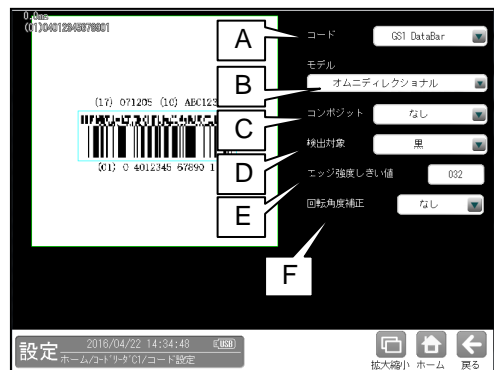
0.0ms
(01)04012345678901

(17) 071205 (10) ABC123

(01) 0 4012345 67890 1

A
B
C
D
E
F

コード
GS1 DataBar
モデル
オムニディレクショナル
コンポジット
なし
検出対象
黒
エッジ強度しきい値
032
回転角度補正
なし

設定
2016/04/22 14:34:48
USB
ホーム/コードリーダC1/コード設定

拡大縮小
ホーム
戻る